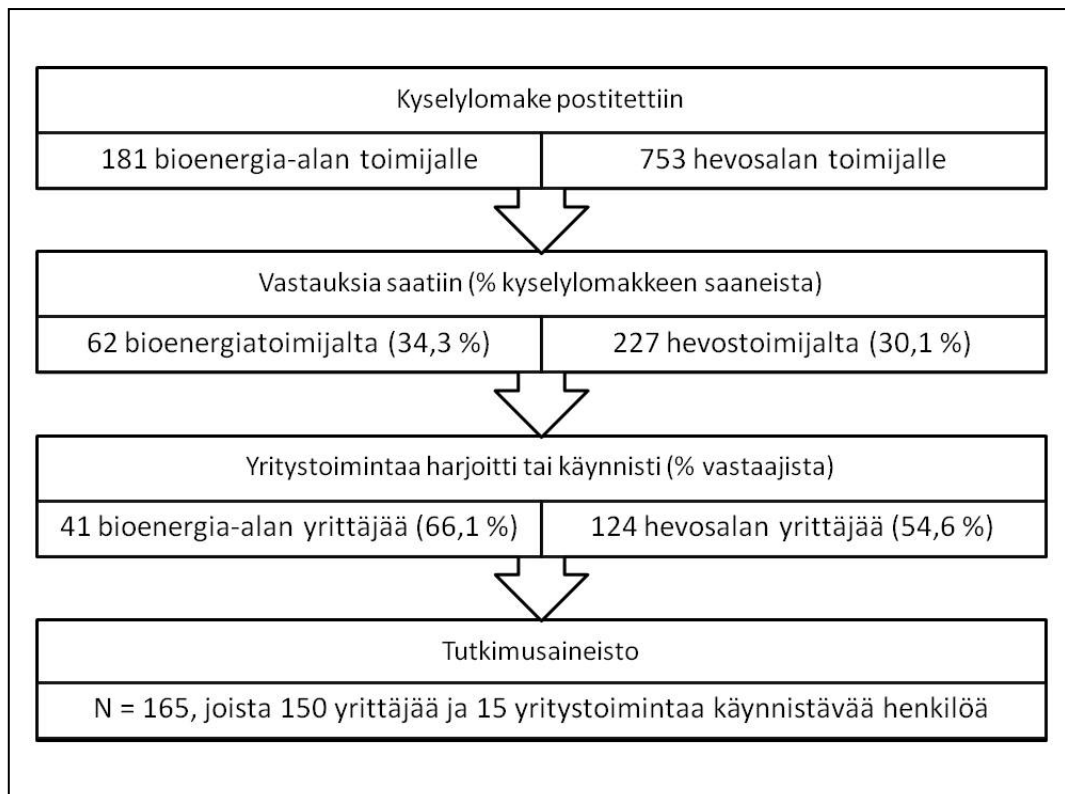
Kyselylomake postitettiin

181 bioenergia-alan toimijalle

753 hevosalan toimijalle

Vastauksia saatiin (% kyselylomakkeen saaneista)

62 bioenergiatoimijalta (34,3 %)

227 hevostoimijalta (30,1 %)

Yritystoimintaa harjoitti tai käynnisti (% vastaajista)

41 bioenergia-alan yrittäjää (66,1 %)

124 hevosalan yrittäjää (54,6 %)

Tutkimusaineisto

N = 165, joista 150 yrittäjää ja 15 yritystoimintaa käynnistävää henkilöä